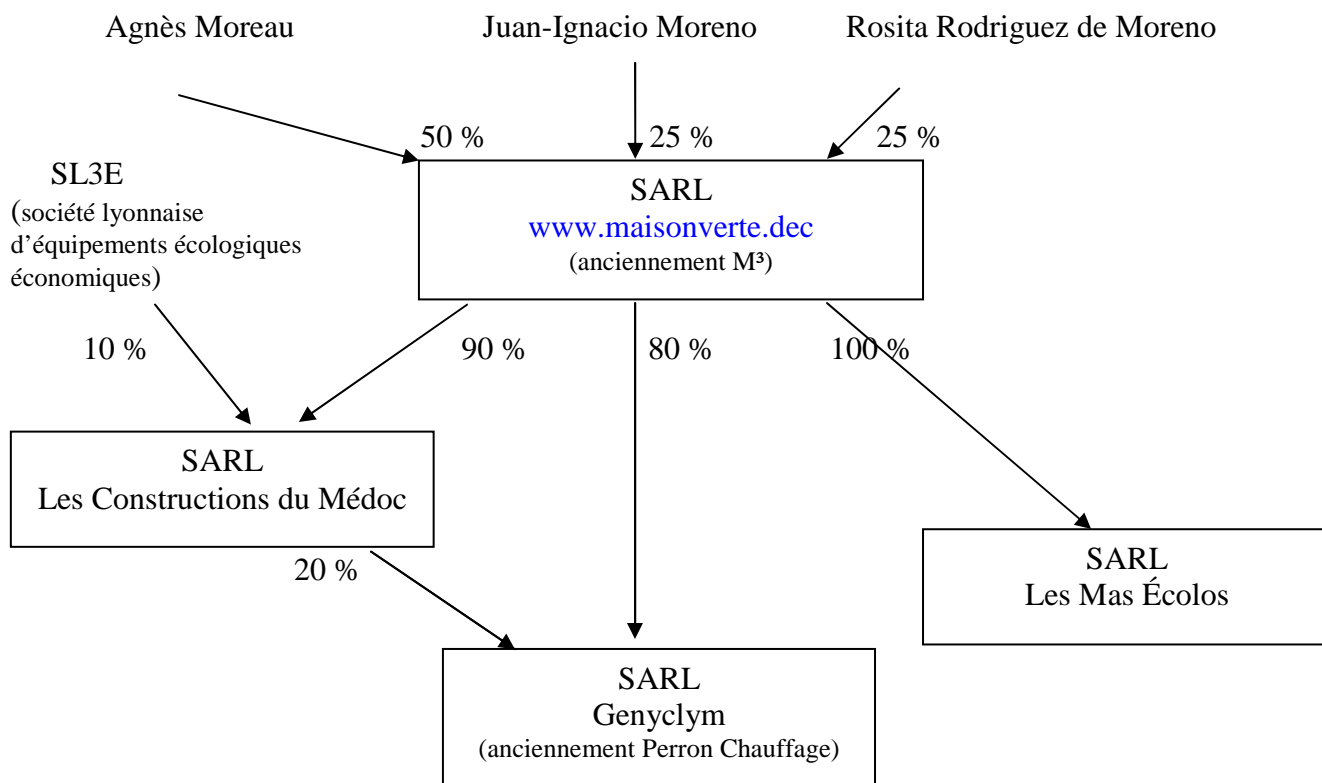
Agnès Moreau

Juan-Ignacio Moreno

Rosita Rodriguez de Moreno

50 %

25 %

25 %

SL3E
(société lyonnaise d'équipements écologiques économiques)

SARL
www.maisonverte.dec
(anciennement M³)

10 %

90 %

80 %

100 %

SARL
Les Constructions du Médoc

20 %

SARL
Les Mas Écolos

SARL
Genyclym
(anciennement Perron Chauffage)